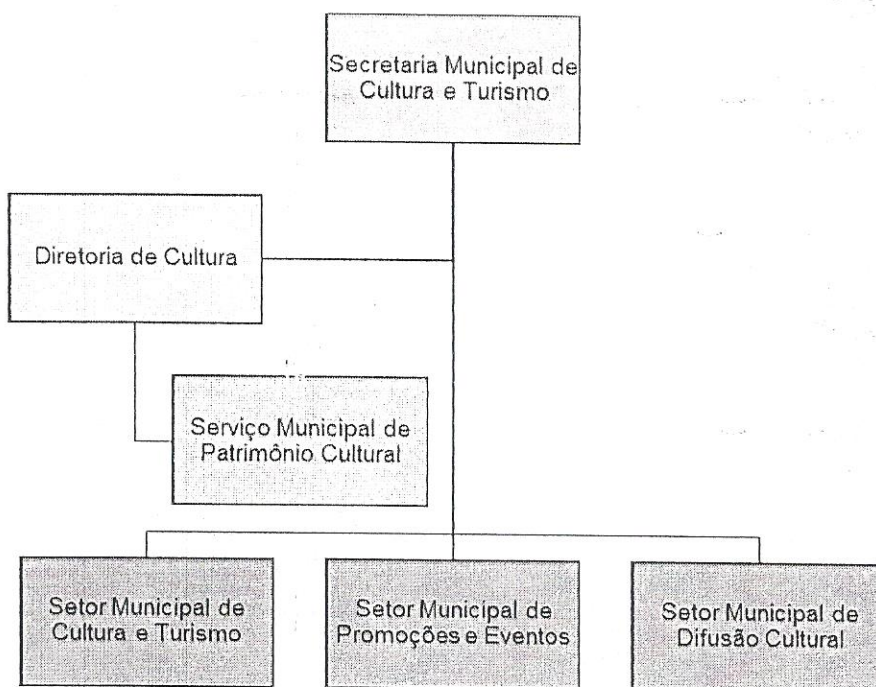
Secretaria Municipal de Cultura e Turismo

Diretoria de Cultura

Serviço Municipal de Patrimônio Cultural

Setor Municipal de Cultura e Turismo

Setor Municipal de Promoções e Eventos

Setor Municipal de Difusão Cultural